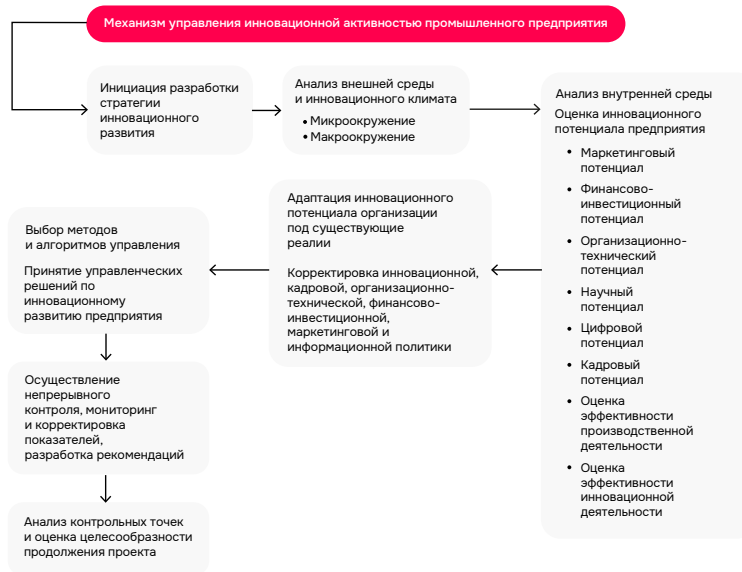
Механизм управления инновационной активностью промышленного предприятия

Инициация разработки стратегии инновационного развития

Анализ внешней среды и инновационного климата

- Микроокружение
- Макроокружение

Анализ внутренней среды

Оценка инновационного потенциала предприятия

- Маркетинговый потенциал
- Финансово-инвестиционный потенциал
- Организационно-технический потенциал
- Научный потенциал
- Цифровой потенциал
- Кадровый потенциал
- Оценка эффективности производственной деятельности
- Оценка эффективности инновационной деятельности

Адаптация инновационного потенциала организации под существующие реалии

Корректировка инновационной, кадровой, организационно-технической, финансово-инвестиционной, маркетинговой и информационной политики

Выбор методов и алгоритмов управления

Принятие управленческих решений по инновационному развитию предприятия

Осуществление непрерывного контроля, мониторинг и корректировка показателей, разработка рекомендаций

Анализ контрольных точек и оценка целесообразности продолжения проекта